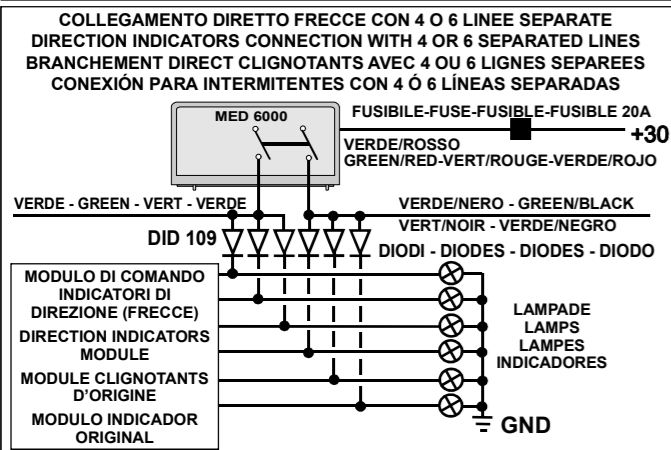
COLLEGAMENTO DIRETTO FRECCE CON 4 O 6 LINEE SEPARATE
DIRECTION INDICATORS CONNECTION WITH 4 OR 6 SEPARATED LINES
BRANCHEMENT DIRECT CLIGNOTANTS AVEC 4 OU 6 LIGNES SEPAREES
CONEXIÓN PARA INTERMITENTES CON 4 Ó 6 LÍNEAS SEPARADAS

MED 6000

FUSIBILE-FUSE-FUSIBLE-FUSIBLE 20A

+30

VERDE/ROSSO
GREEN/RED-VERT/ROUGE-VERDE/ROJO

VERDE - GREEN - VERT - VERDE

VERDE/NERO - GREEN/BLACK
VERT/NOIR - VERDE/NEGRO

DID 109

DIODI - DIODES - DIODES - DIODO

MODULO DI COMANDO INDICATORI DI DIREZIONE (FRECCE)
DIRECTION INDICATORS MODULE
MODULE CLIGNOTANTS D'ORIGINE
MODULO INDICADOR ORIGINAL

LAMPADE
LAMPS
LAMPES
INDICADORES

GND